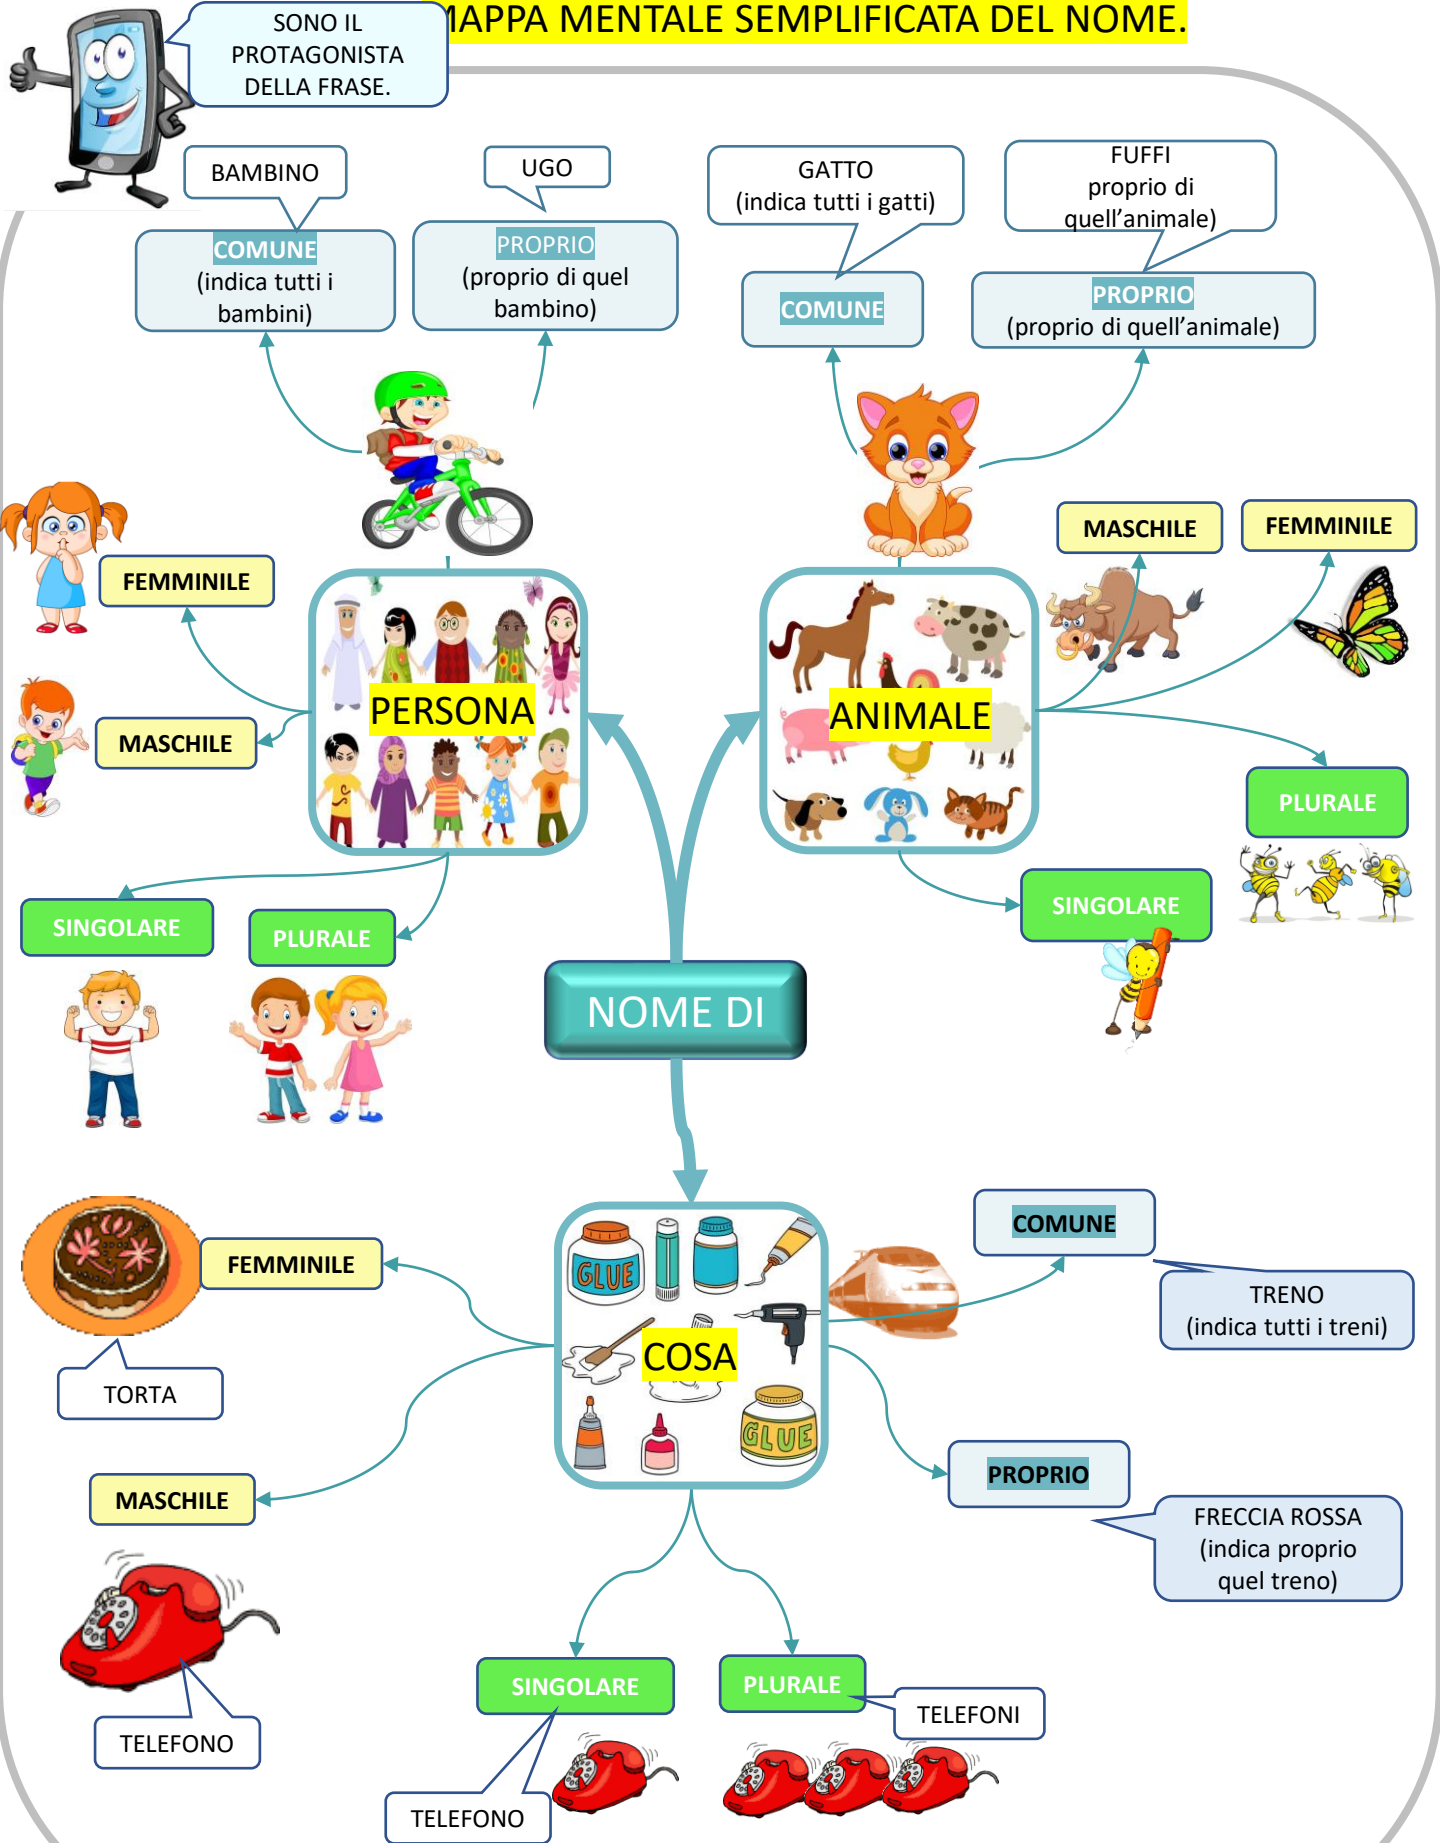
SONO IL PROTAGONISTA DELLA FRASE.

MAPPA MENTALE SEMPLIFICATA DEL NOME.

BAMBINO

COMUNE
(indica tutti i bambini)

UGO

PROPRIO
(proprio di quel bambino)

GATTO
(indica tutti i gatti)

COMUNE

FUFFI
proprio di quell'animale)

PROPRIO
(proprio di quell'animale)

FEMMINILE

MASCHILE

PERSONA

ANIMALE

MASCHILE

FEMMINILE

PLURALE

SINGOLARE

PLURALE

SINGOLARE

NOME DI

FEMMINILE

COSA

COMUNE

TRENO
(indica tutti i treni)

TORTA

MASCHILE

PROPRIO

FRECCIA ROSSA
(indica proprio quel treno)

SINGOLARE

PLURALE

TELEFONI

TELEFONO

TELEFONO